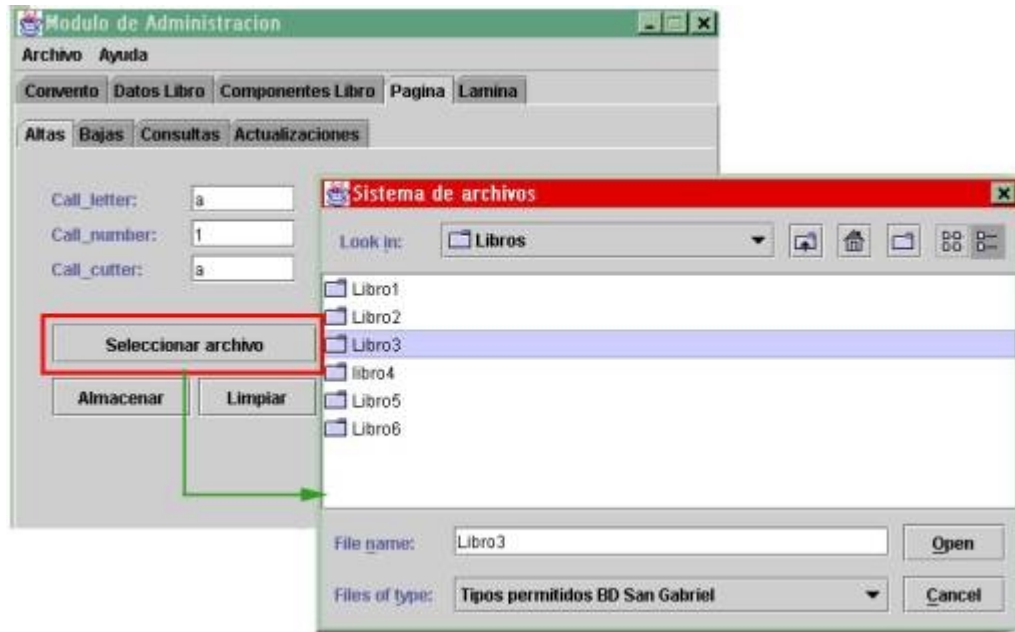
Modulo de Administracion

Archivo Ayuda

Convento | Datos Libro | Componentes Libro | Pagina | Lamina

Altas | Bajas | Consultas | Actualizaciones

Call_letter: a
Call_number: 1
Call_cutter: a

Seleccionar archivo

Almacenar | Limpiar

Sistema de archivos

Look in: Libros

Libro1
Libro2
Libro3
libro4
Libro5
Libro6

File name: Libro3
Open

Files of type: Tipos permitidos BD San Gabriel
Cancel